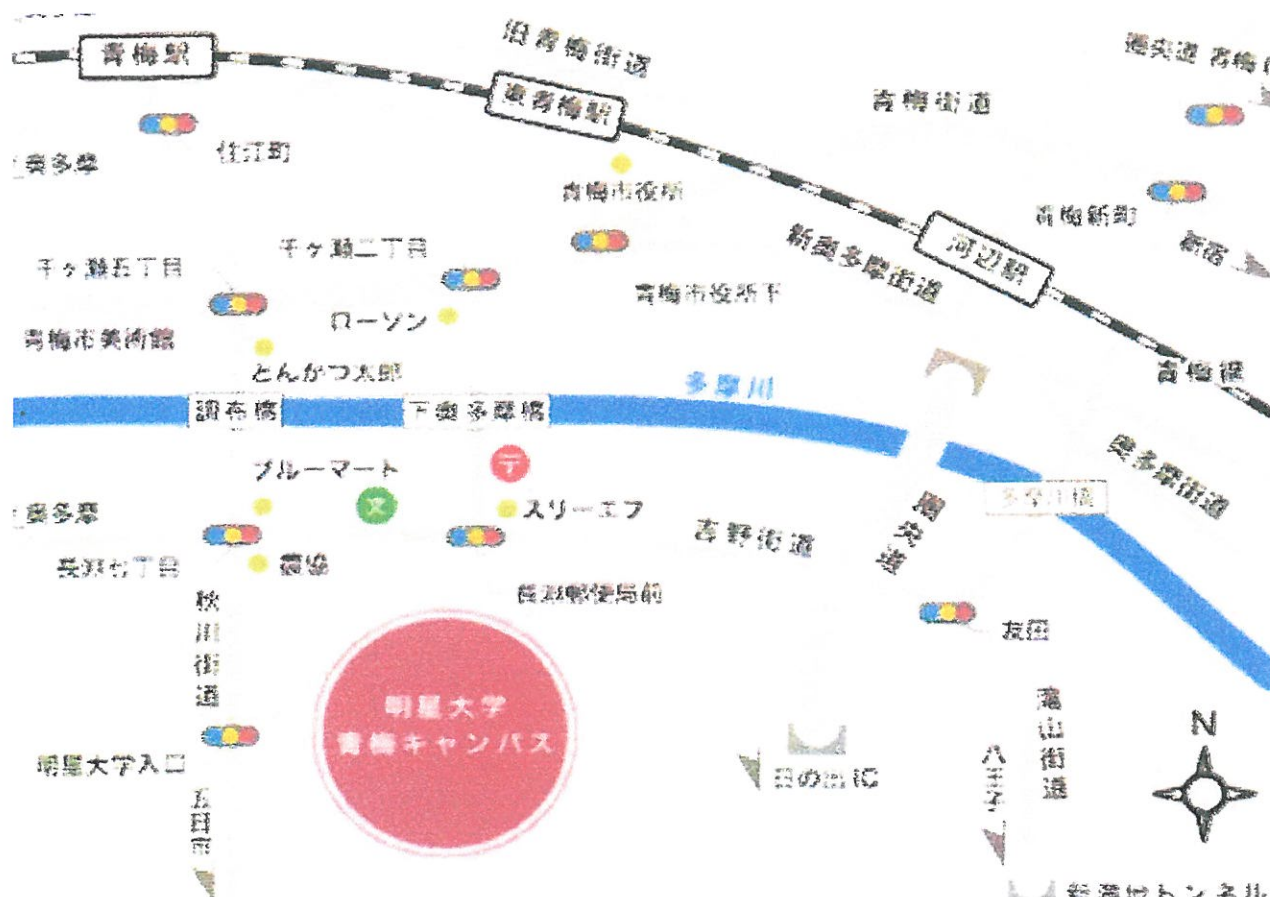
青梅駅

旧青梅街道

東青梅駅

青梅街道

滝尖道 青梅

奥多摩

住江町

青梅市役所

青梅新町

千ヶ瀬二丁目

新奥多摩街道

河辺駅

新宿

千ヶ瀬五丁目

青梅市役所下

ローソン

青梅市美術館

とんかつ太郎

青梅線

多摩川

調布橋

下奥多摩橋

〒

ブルーマート

奥多摩街道

文

スリーエフ

奥多摩

吉野街道

滝尖道

多摩川橋

長淵七丁目

霞袋

長淵郵便局前

秋川街道

友田

明星大学
青梅キャンパス

滝山街道

N

明星大学入口

日の出IC

八王子

五日市

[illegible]トンネル